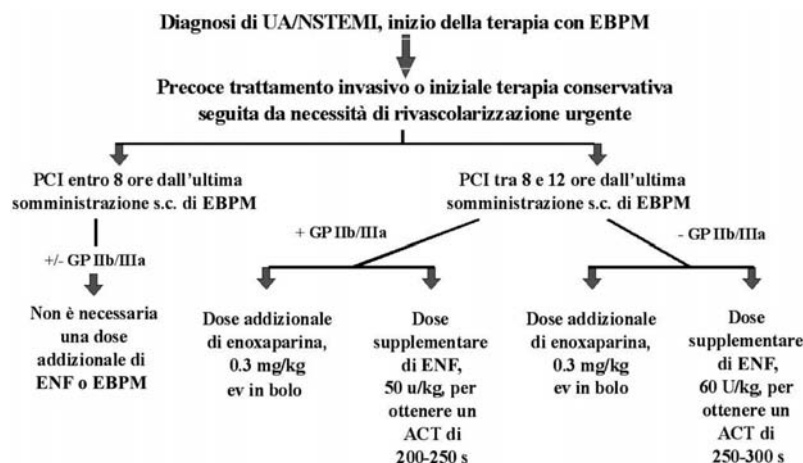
Diagnosi di UA/NSTEMI, inizio della terapia con EBPM

Precoce trattamento invasivo o iniziale terapia conservativa seguita da necessità di rivascolarizzazione urgente

PCI entro 8 ore dall'ultima somministrazione s.c. di EBPM

+/- GP IIb/IIIa

Non è necessaria una dose addizionale di ENF o EBPM

PCI tra 8 e 12 ore dall'ultima somministrazione s.c. di EBPM

+ GP IIb/IIIa

Dose addizionale di enoxaparina, 0.3 mg/kg ev in bolo

Dose supplementare di ENF, 50 u/kg, per ottenere un ACT di 200-250 s

- GP IIb/IIIa

Dose addizionale di enoxaparina, 0.3 mg/kg ev in bolo

Dose supplementare di ENF, 60 U/kg, per ottenere un ACT di 250-300 s